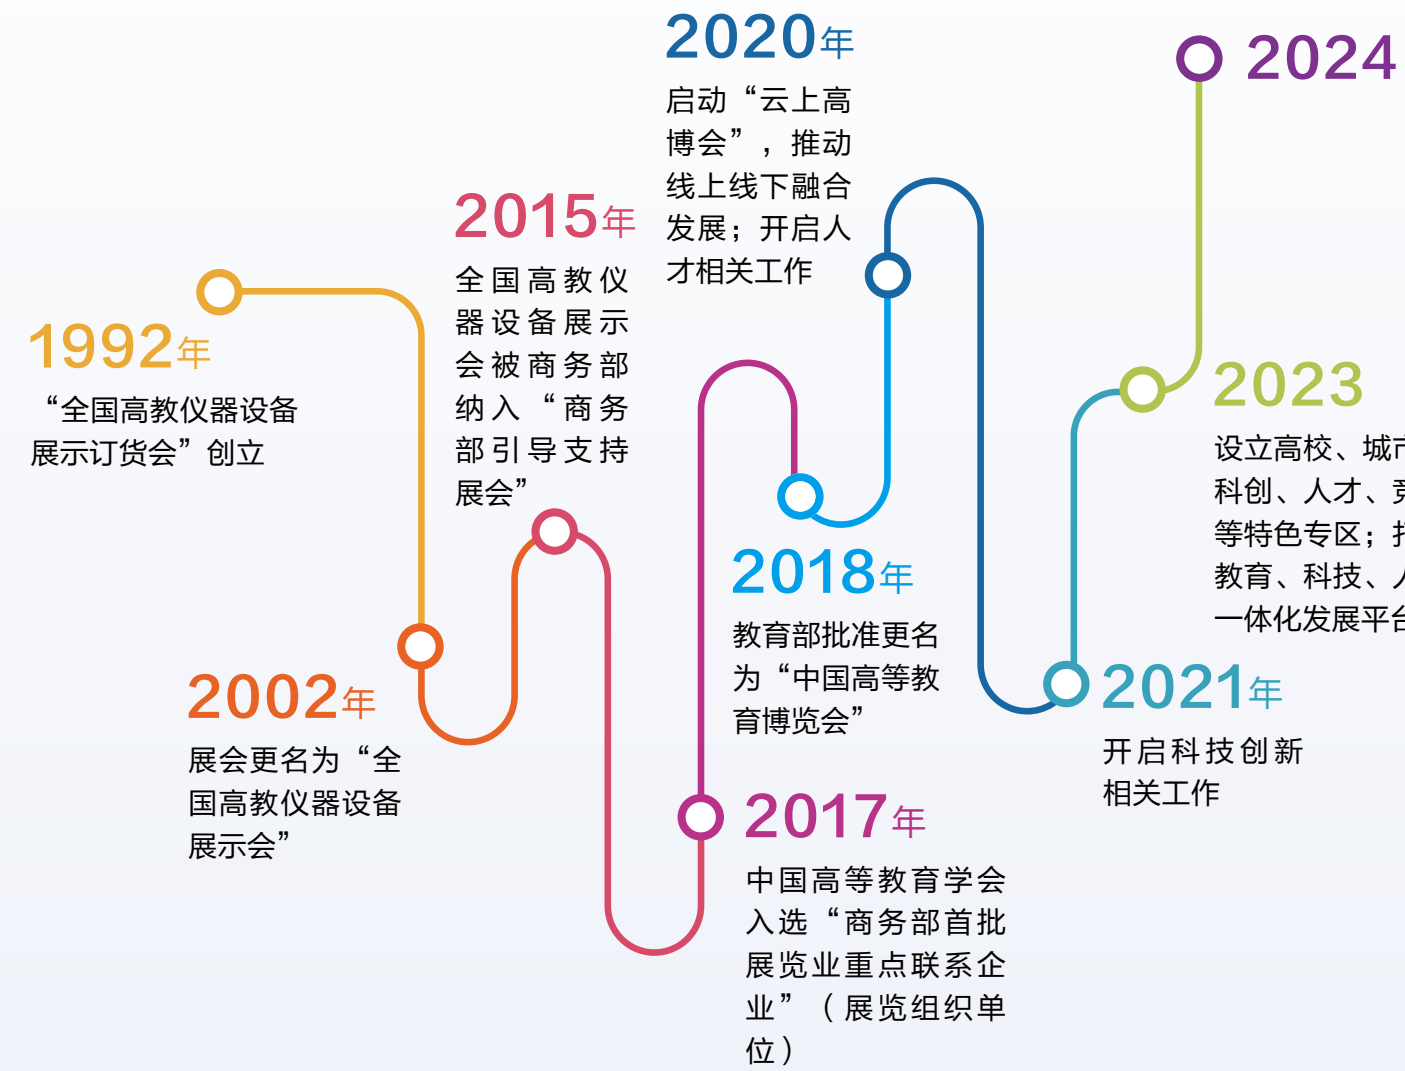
1992年
“全国高教仪器设备展示订货会”创立

2002年
展会更名为“全国高教仪器设备展示会”

2015年
全国高教仪器设备展示会被商务部纳入“商务部引导支持展会”

2017年
中国高等教育学会入选“商务部首批展览业重点联系企业”（展览组织单位）

2018年
教育部批准更名为“中国高等教育博览会”

2020年
启动“云上高博会”，推动线上线下融合发展；开启人才相关工作

2021年
开启科技创新相关工作

2023
设立高校、城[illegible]
科创、人才、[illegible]
等特色专区；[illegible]
教育、科技、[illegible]
一体化发展平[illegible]

2024